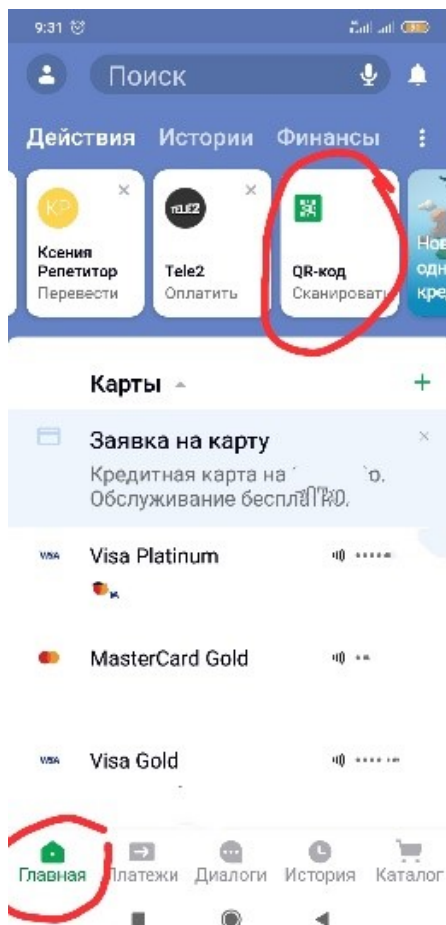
9:31

Поиск

Действия Истории Финансы

KP
Ксения Репетитор
Перевести

TELE2
Tele2
Оплатить

QR-код
Сканировать

Нов одн кре

Карты +

Заявка на карту
Кредитная карта на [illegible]о.
Обслуживание беспл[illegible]но.

VISA Visa Platinum ••••

MasterCard Gold ••

VISA Visa Gold ••••

Главная Платежи Диалоги История Каталог